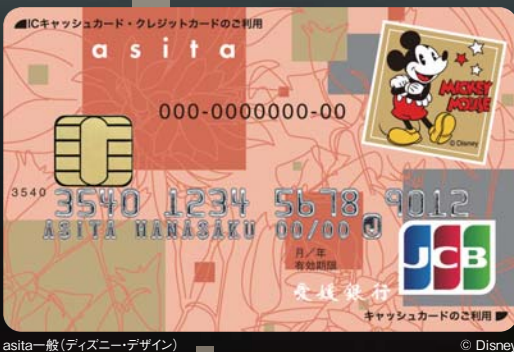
ICキャッシュカード・クレジットカードのご利用
asita
000-0000000-00
MICKEY MOUSE
© Disney
3540
3540 1234 5678 9012
ASITA HANASAKU 00/00
月／年
有効期限
JCB
愛媛銀行
キャッシュカードのご利用
asita一般（ディズニー・デザイン）
© Disney